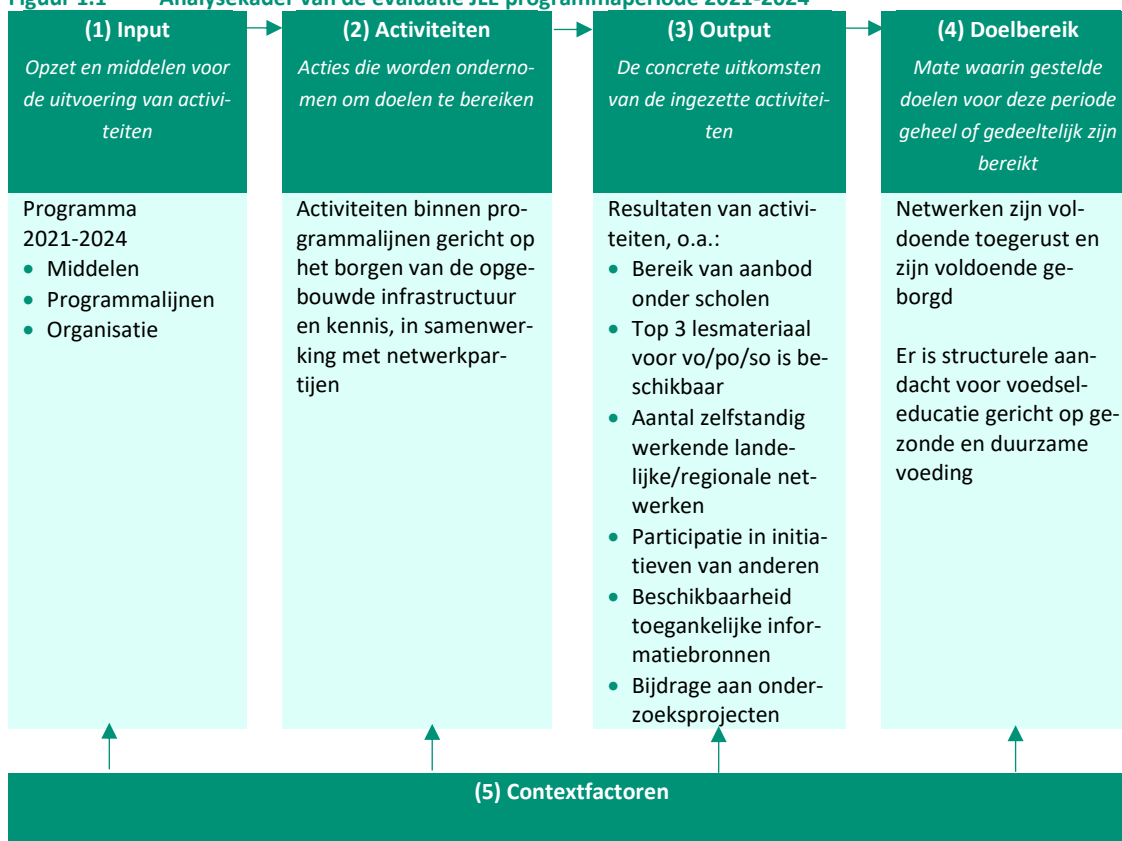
Figuur 1.1 Analysekader van de evaluatie JLE programmaperiode 2021-2024

(1) Input

Opzet en middelen voor de uitvoering van activiteiten

Programma 2021-2024
- Middelen
- Programmalijnen
- Organisatie

(2) Activiteiten

Acties die worden ondernomen om doelen te bereiken

Activiteiten binnen programmalijnen gericht op het borgen van de opgebouwde infrastructuur en kennis, in samenwerking met netwerkpartijen

(3) Output

De concrete uitkomsten van de ingezette activiteiten

Resultaten van activiteiten, o.a.:
- Bereik van aanbod onder scholen
- Top 3 lesmateriaal voor vo/po/so is beschikbaar
- Aantal zelfstandig werkende landelijke/regionale netwerken
- Participatie in initiatieven van anderen
- Beschikbaarheid toegankelijke informatiebronnen
- Bijdrage aan onderzoeksprojecten

(4) Doelbereik

Mate waarin gestelde doelen voor deze periode geheel of gedeeltelijk zijn bereikt

Netwerken zijn voldoende toegerust en zijn voldoende geborgd

Er is structurele aandacht voor voedseleducatie gericht op gezonde en duurzame voeding

(5) Contextfactoren